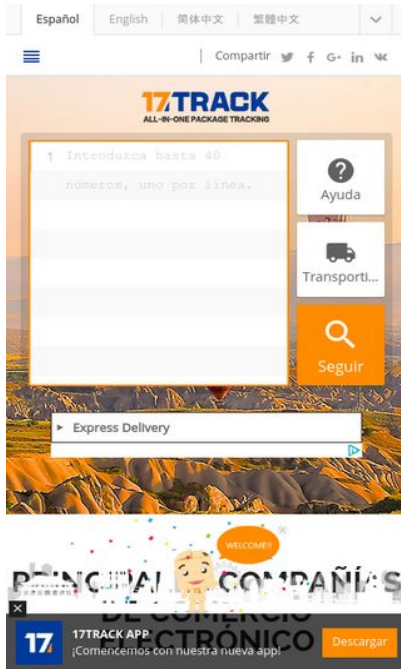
Español English 简体中文 繁體中文

Compartir

17TRACK
ALL-IN-ONE PACKAGE TRACKING

1 Introduzca hasta 40 números, uno por línea.

Ayuda

Transporti...

Seguir

Express Delivery

WELCOME!!

PRINCIPAL COMPAÑÍAS DE COMERCIO ELECTRÓNICO

17TRACK APP
¡Comencemos con nuestra nueva app!

Descargar